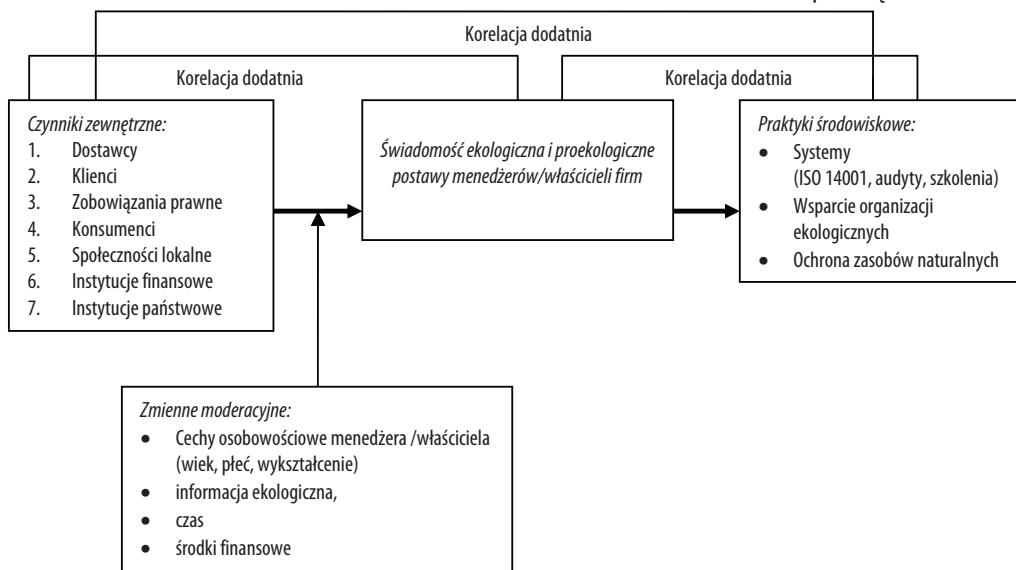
Korelacja dodatnia

Korelacja dodatnia

Korelacja dodatnia

Czynniki zewnętrzne:
1. Dostawcy
2. Klienci
3. Zobowiązania prawne
4. Konsumenci
5. Społeczności lokalne
6. Instytucje finansowe
7. Instytucje państwowe

Świadomość ekologiczna i proekologiczne postawy menedżerów/właścicieli firm

Praktyki środowiskowe:
• Systemy (ISO 14001, audyty, szkolenia)
• Wsparcie organizacji ekologicznych
• Ochrona zasobów naturalnych

Zmienne moderacyjne:
• Cechy osobowościowe menedżera /właściciela (wiek, płeć, wykształcenie)
• informacja ekologiczna,
• czas
• środki finansowe